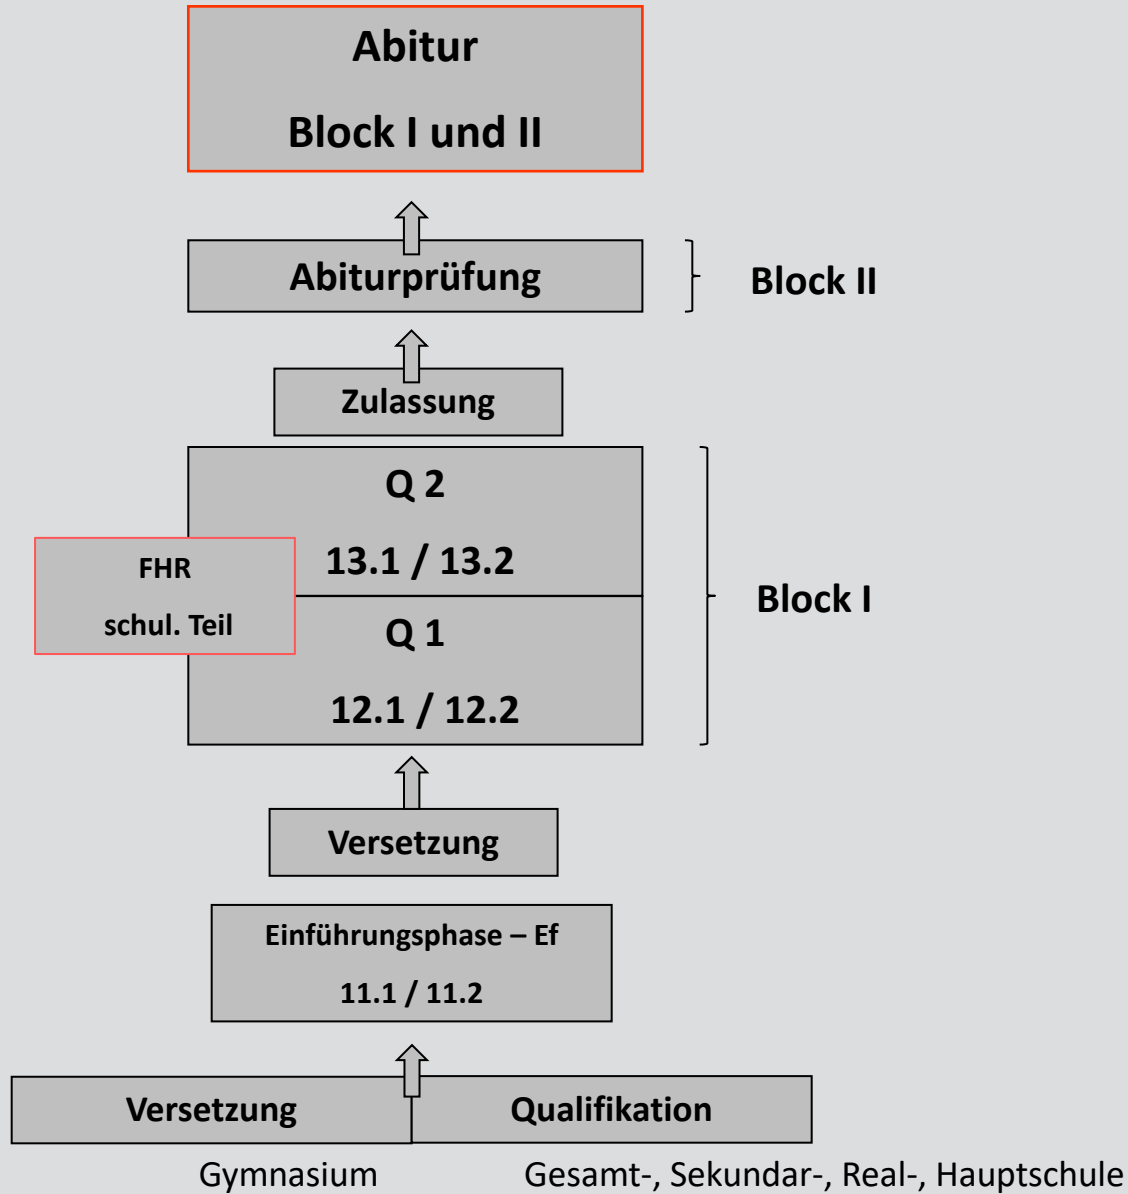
Abitur

Block I und II

Abiturprüfung

Block II

Zulassung

Q 2

13.1 / 13.2

FHR

schul. Teil

Block I

Q 1

12.1 / 12.2

Versetzung

Einführungsphase – Ef

11.1 / 11.2

Versetzung

Qualifikation

Gymnasium

Gesamt-, Sekundar-, Real-, Hauptschule